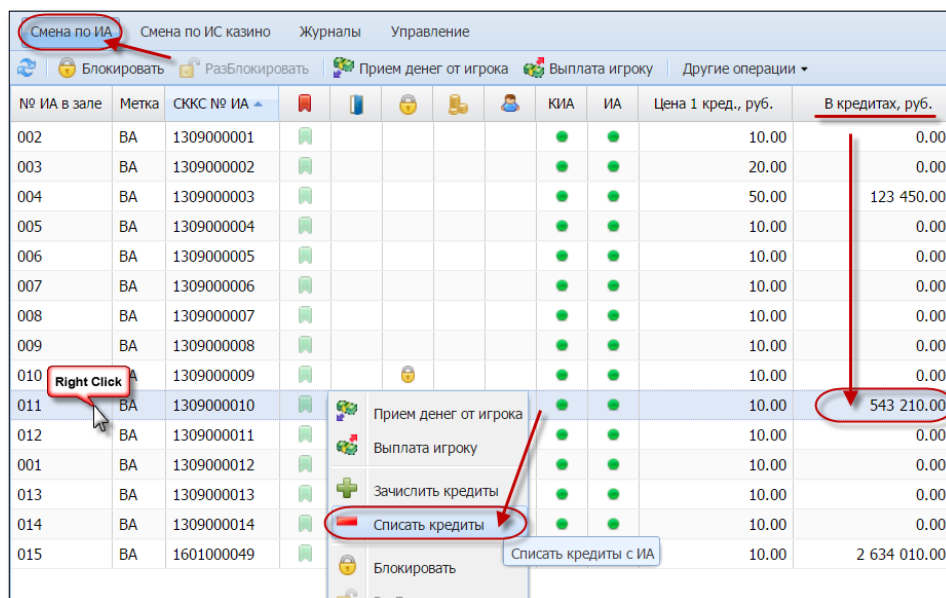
Смена по ИА | Смена по ИС казино | Журналы | Управление

Блокировать | РазБлокировать | Прием денег от игрока | Выплата игроку | Другие операции ▾

| № ИА в зале | Метка | СККС № ИА ▲ | | | | | | КИА | ИА | Цена 1 кред., руб. | В кредитах, руб. |
|---|---|---|---|---|---|---|---|---|---|---|---|
| 002 | ВА | 1309000001 | | | | | | | | 10.00 | 0.00 |
| 003 | ВА | 1309000002 | | | | | | | | 20.00 | 0.00 |
| 004 | ВА | 1309000003 | | | | | | | | 50.00 | 123 450.00 |
| 005 | ВА | 1309000004 | | | | | | | | 10.00 | 0.00 |
| 006 | ВА | 1309000005 | | | | | | | | 10.00 | 0.00 |
| 007 | ВА | 1309000006 | | | | | | | | 10.00 | 0.00 |
| 008 | ВА | 1309000007 | | | | | | | | 10.00 | 0.00 |
| 009 | ВА | 1309000008 | | | | | | | | 10.00 | 0.00 |
| 010 | ВА | 1309000009 | | | | | | | | 10.00 | 0.00 |
| 011 | ВА | 1309000010 | | | | | | | | 10.00 | 543 210.00 |
| 012 | ВА | 1309000011 | | | | | | | | 10.00 | 0.00 |
| 001 | ВА | 1309000012 | | | | | | | | 10.00 | 0.00 |
| 013 | ВА | 1309000013 | | | | | | | | 10.00 | 0.00 |
| 014 | ВА | 1309000014 | | | | | | | | 10.00 | 0.00 |
| 015 | ВА | 1601000049 | | | | | | | | 10.00 | 2 634 010.00 |

Right Click

Прием денег от игрока
Выплата игроку
Зачислить кредиты
Списать кредиты
Блокировать

Списать кредиты с ИА